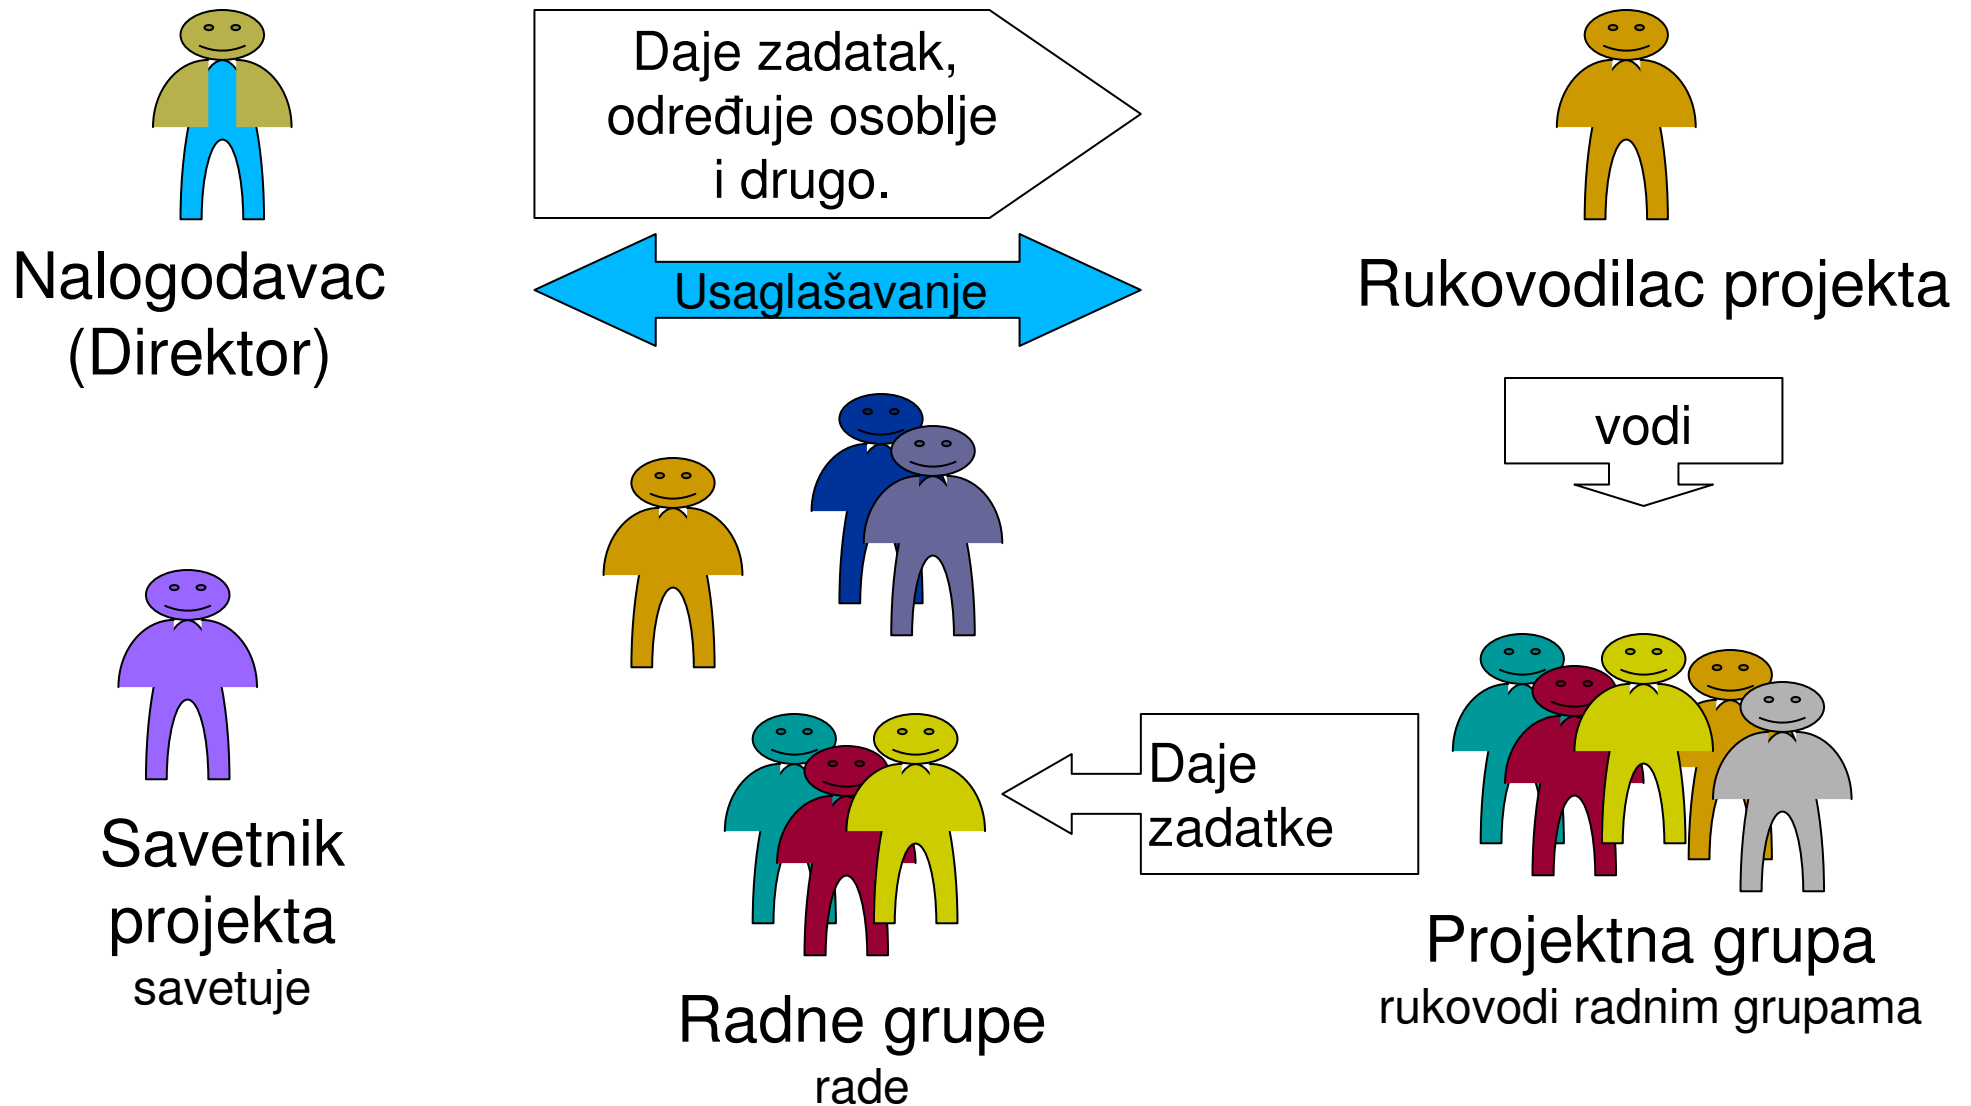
Daje zadatak, određuje osoblje i drugo.

Nalogodavac (Direktor)

Usaglašavanje

Rukovodilac projekta

vodi

Savetnik projekta
savetuje

Daje zadatke

Radne grupe
rade

Projektna grupa
rukovodi radnim grupama